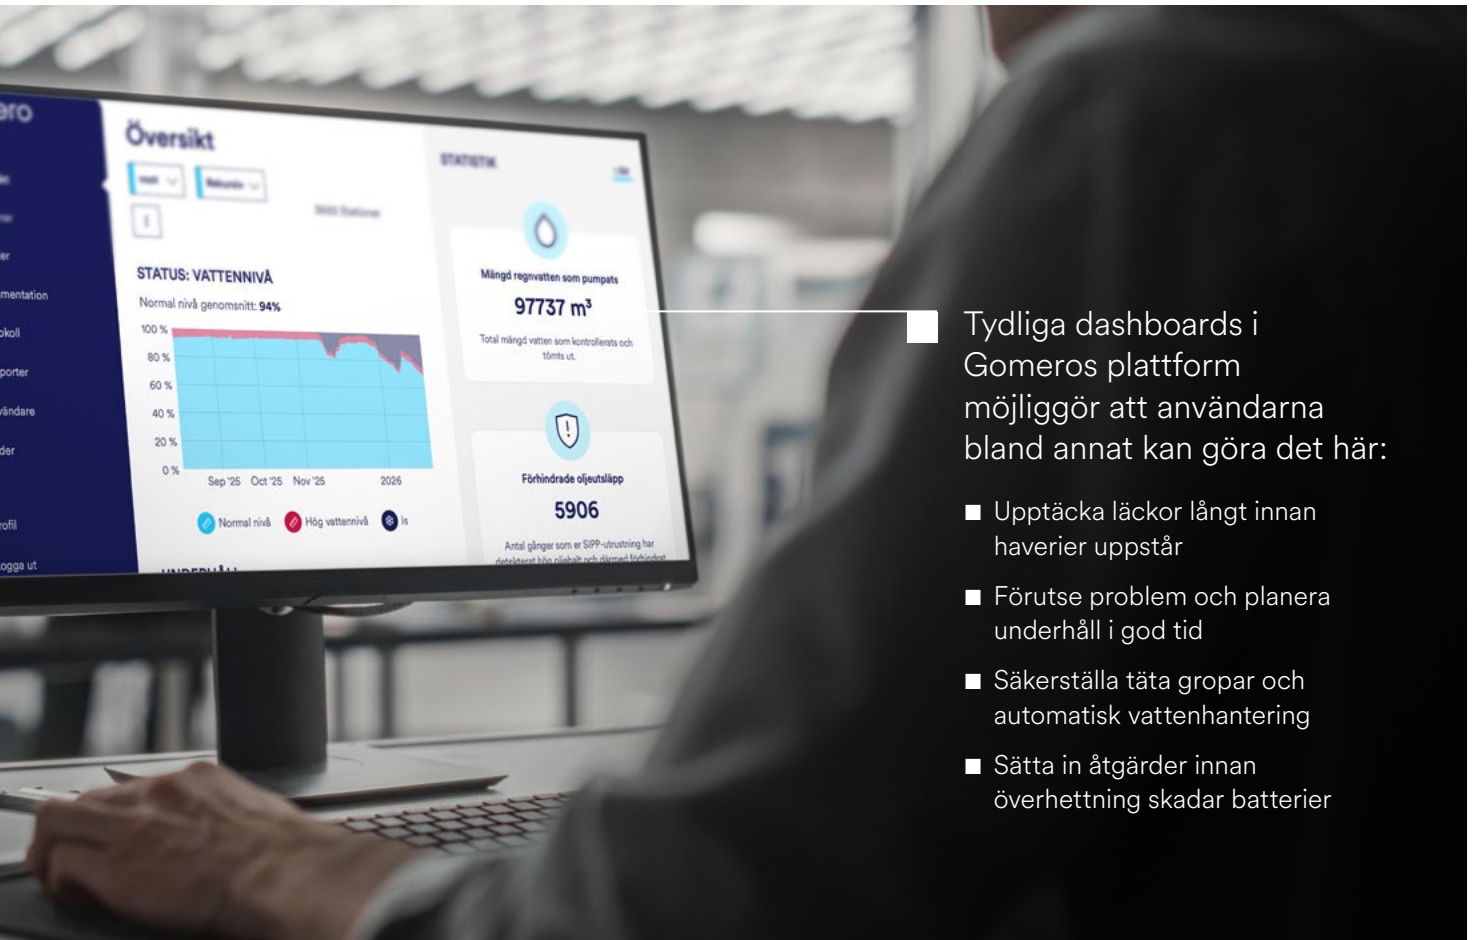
ero

mentation
okoll
porter
vändare
der
rofil
ogga ut

Översikt

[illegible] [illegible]

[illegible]

STATUS: VATTENNIVÅ

Normal nivå genomsnitt: 94%

100 %
80 %
60 %
40 %
20 %
0 %

Sep '25 Oct '25 Nov '25 2026

Normal nivå Hög vattennivå Is

STATISTIK

Mängd regnvatten som pumpats

97737 m³

Total mängd vatten som kontrollerats och tömts ut.

Förhindrade oljeutsläpp

5906

Antal gånger som er SIPP-utrustning har detekterat hög oljehalt och därmed förhindrat

Tydliga dashboards i Gomeros plattform möjliggör att användarna bland annat kan göra det här:

■ Upptäcka läckor långt innan haverier uppstår

■ Förutse problem och planera underhåll i god tid

■ Säkerställa täta gropar och automatisk vattenhantering

■ Sätta in åtgärder innan överhettning skadar batterier